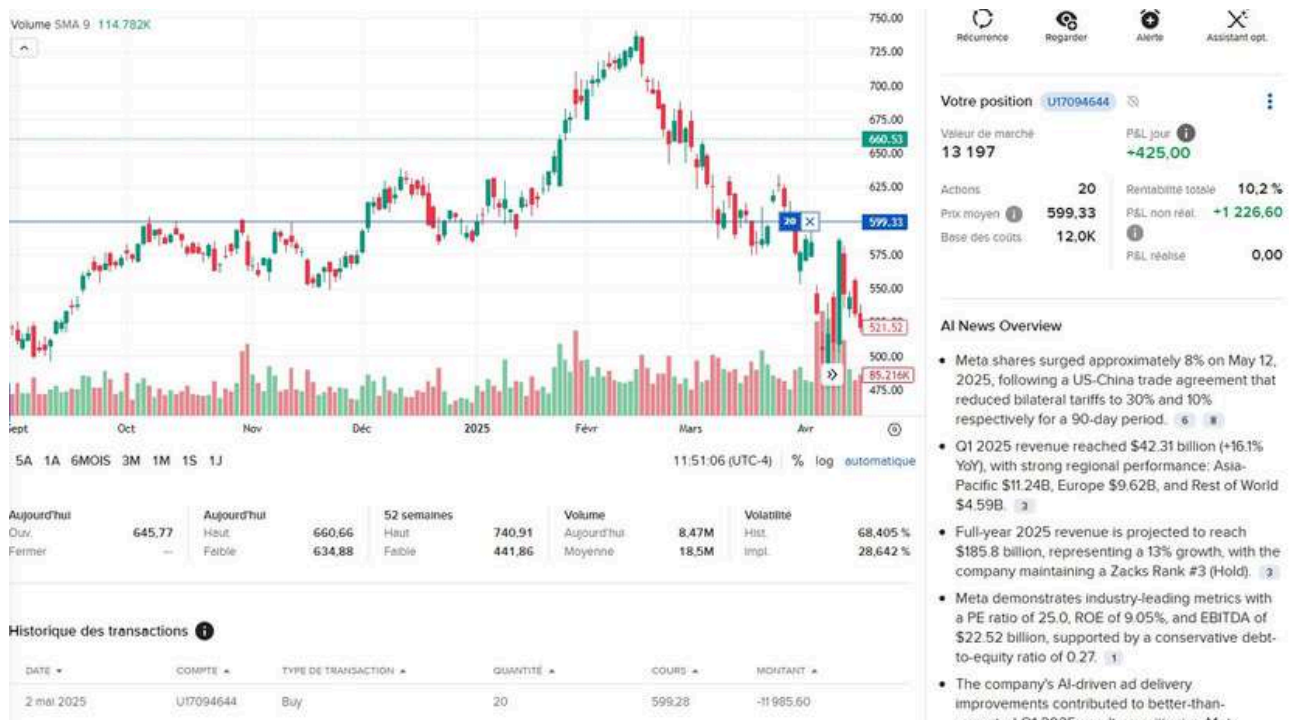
Volume SMA 9 114.782K

750.00
725.00
700.00
675.00
660.53
650.00
625.00
599.33
575.00
550.00
521.52
500.00
85.216K
475.00

20 X

Sept Oct Nov Déc 2025 Févr Mars Avr

5A 1A 6MOIS 3M 1M 1S 1J

11:51:06 (UTC-4) % log automatique

| Aujourd'hui | | Aujourd'hui | | 52 semaines | | Volume | | Volatilité | |
|---|---|---|---|---|---|---|---|---|---|
| Ouv. | 645,77 | Haut | 660,66 | Haut | 740,91 | Aujourd'hui | 8,47M | Hist. | 68,405 % |
| Fermer | -- | Faible | 634,88 | Faible | 441,86 | Moyenne | 18,5M | Impl. | 28,642 % |

Historique des transactions

| DATE | COMPTE | TYPE DE TRANSACTION | QUANTITÉ | COURS | MONTANT |
|---|---|---|---|---|---|
| 2 mai 2025 | U17094644 | Buy | 20 | 599,28 | -11 985,60 |

Récurrence Regarder Alerte Assistant opt.

Votre position U17094644

Valeur de marché
13 197

P&L jour
+425,00

Actions 20
Prix moyen 599,33
Base des coûts 12,0K

Rentabilité totale 10,2 %
P&L non réal. +1 226,60
P&L réalisé 0,00

AI News Overview

• Meta shares surged approximately 8% on May 12, 2025, following a US-China trade agreement that reduced bilateral tariffs to 30% and 10% respectively for a 90-day period. 6 8

• Q1 2025 revenue reached $42.31 billion (+16.1% YoY), with strong regional performance: Asia-Pacific $11.24B, Europe $9.62B, and Rest of World $4.59B. 3

• Full-year 2025 revenue is projected to reach $185.8 billion, representing a 13% growth, with the company maintaining a Zacks Rank #3 (Hold). 3

• Meta demonstrates industry-leading metrics with a PE ratio of 25.0, ROE of 9.05%, and EBITDA of $22.52 billion, supported by a conservative debt-to-equity ratio of 0.27. 1

• The company's AI-driven ad delivery improvements contributed to better-than-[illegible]